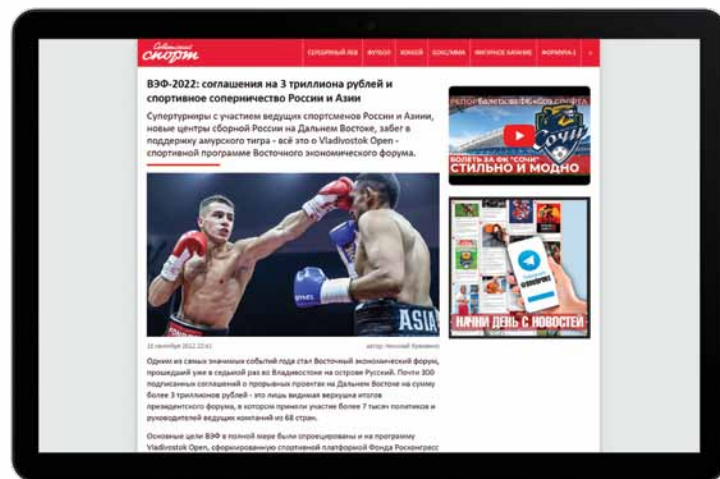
Советский спорт

СЕРЕБРЯНЫЙ ЛЕВ ФУТБОЛ ХОККЕЙ БОКС/ММА ФИГУРНОЕ КАТАНИЕ ФОРМУЛА-1

ВЭФ-2022: соглашения на 3 триллиона рублей и спортивное соперничество России и Азии

Супертурниры с участием ведущих спортсменов России и Азии, новые центры сборной России на Дальнем Востоке, забег в поддержку амурского тигра - всё это о Vladivostok Open - спортивной программе Восточного экономического форума.

РЕПОРТАЖИ О ФК «СОЧИ»

СОЧИ

БОЛЕТЬ ЗА ФК "СОЧИ" СТИЛЬНО И МОДНО

НАЧНИ ДЕНЬ С НОВОСТЕЙ

ASIA

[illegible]

автор: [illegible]

Одним из самых значимых событий года стал Восточный экономический форум, прошедший уже в седьмой раз во Владивостоке на острове Русский. Почти 300 подписанных соглашений о прорывных проектах на Дальнем Востоке на сумму более 3 триллионов рублей - это лишь видимая верхушка итогов президентского форума, в котором приняли участие более 7 тысяч политиков и руководителей ведущих компаний из 68 стран.

Основные цели ВЭФ в полной мере были спроецированы и на программу Vladivostok Open, сформированную спортивной платформой Фонда Росконгресс